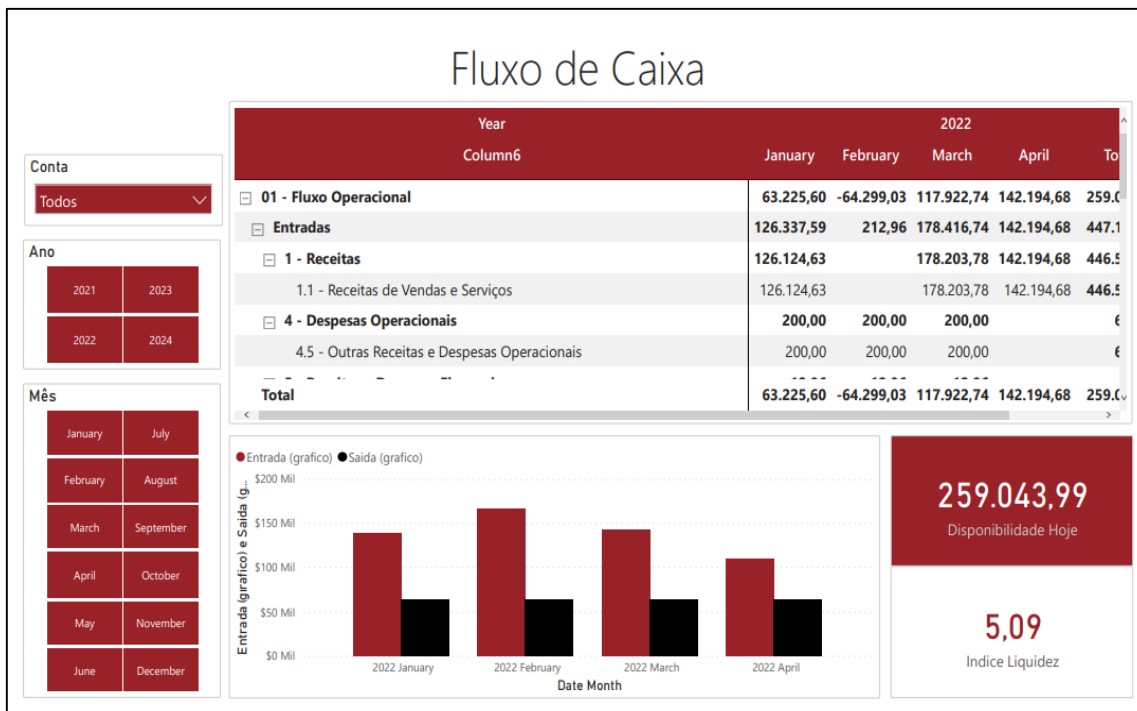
Fluxo de Caixa

Conta
Todos

Ano
2021
2023
2022
2024

Mês
January
July
February
August
March
September
April
October
May
November
June
December

| Year | | | | 2022 | | |
|---|---|---|---|---|---|---|
| Column6 | January | February | March | April | To |
| ⊟ 01 - Fluxo Operacional | 63.225,60 | -64.299,03 | 117.922,74 | 142.194,68 | 259.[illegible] |
| ⊟ Entradas | 126.337,59 | 212,96 | 178.416,74 | 142.194,68 | 447.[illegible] |
| ⊟ 1 - Receitas | 126.124,63 | | 178.203,78 | 142.194,68 | 446.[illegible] |
| 1.1 - Receitas de Vendas e Serviços | 126.124,63 | | 178.203,78 | 142.194,68 | 446.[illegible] |
| ⊟ 4 - Despesas Operacionais | 200,00 | 200,00 | 200,00 | | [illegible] |
| 4.5 - Outras Receitas e Despesas Operacionais | 200,00 | 200,00 | 200,00 | | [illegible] |
| Total | 63.225,60 | -64.299,03 | 117.922,74 | 142.194,68 | 259.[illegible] |

● Entrada (grafico) ● Saida (grafico)
$200 Mil
$150 Mil
$100 Mil
$50 Mil
$0 Mil
Entrada (grafico) e Saida (g...
2022 January
2022 February
2022 March
2022 April
Date Month

259.043,99
Disponibilidade Hoje

5,09
Indice Liquidez